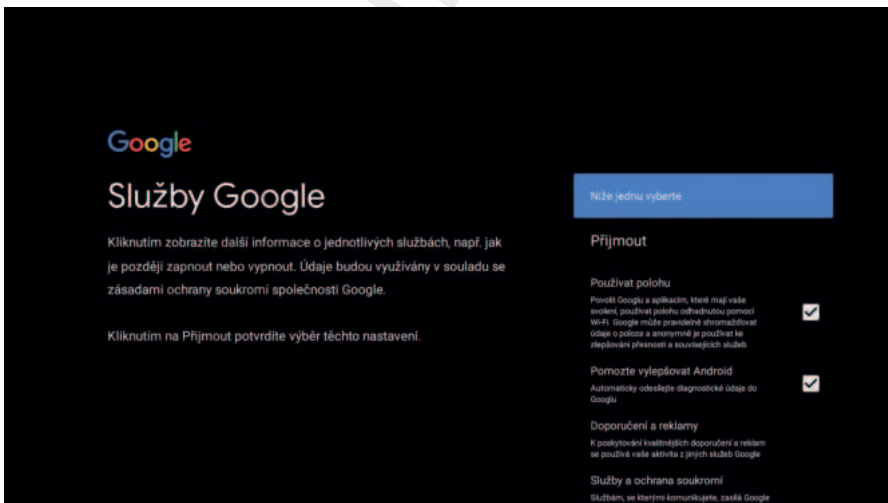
Google

Služby Google

Kliknutím zobrazíte další informace o jednotlivých službách, např. jak je později zapnout nebo vypnout. Údaje budou využívány v souladu se zásadami ochrany soukromí společnosti Google.

Kliknutím na Přijmout potvrdíte výběr těchto nastavení.

Níže jednu vyberte

Přijmout

Používat polohu

Povolit Googlu a aplikacím, které mají vaše svolení, používat polohu odhadnutou pomocí Wi-Fi. Google může pravidelně shromažďovat údaje o poloze a anonymně je používat ke zlepšování přesnosti a souvisejících služeb

Pomozte vylepšovat Android

Automaticky odesílejte diagnostické údaje do Googlu

Doporučení a reklamy

K poskytování kvalitnějších doporučení a reklam se používá vaše aktivita z jiných služeb Google

Služby a ochrana soukromí

Službám, se kterými komunikujete, zasílá Google